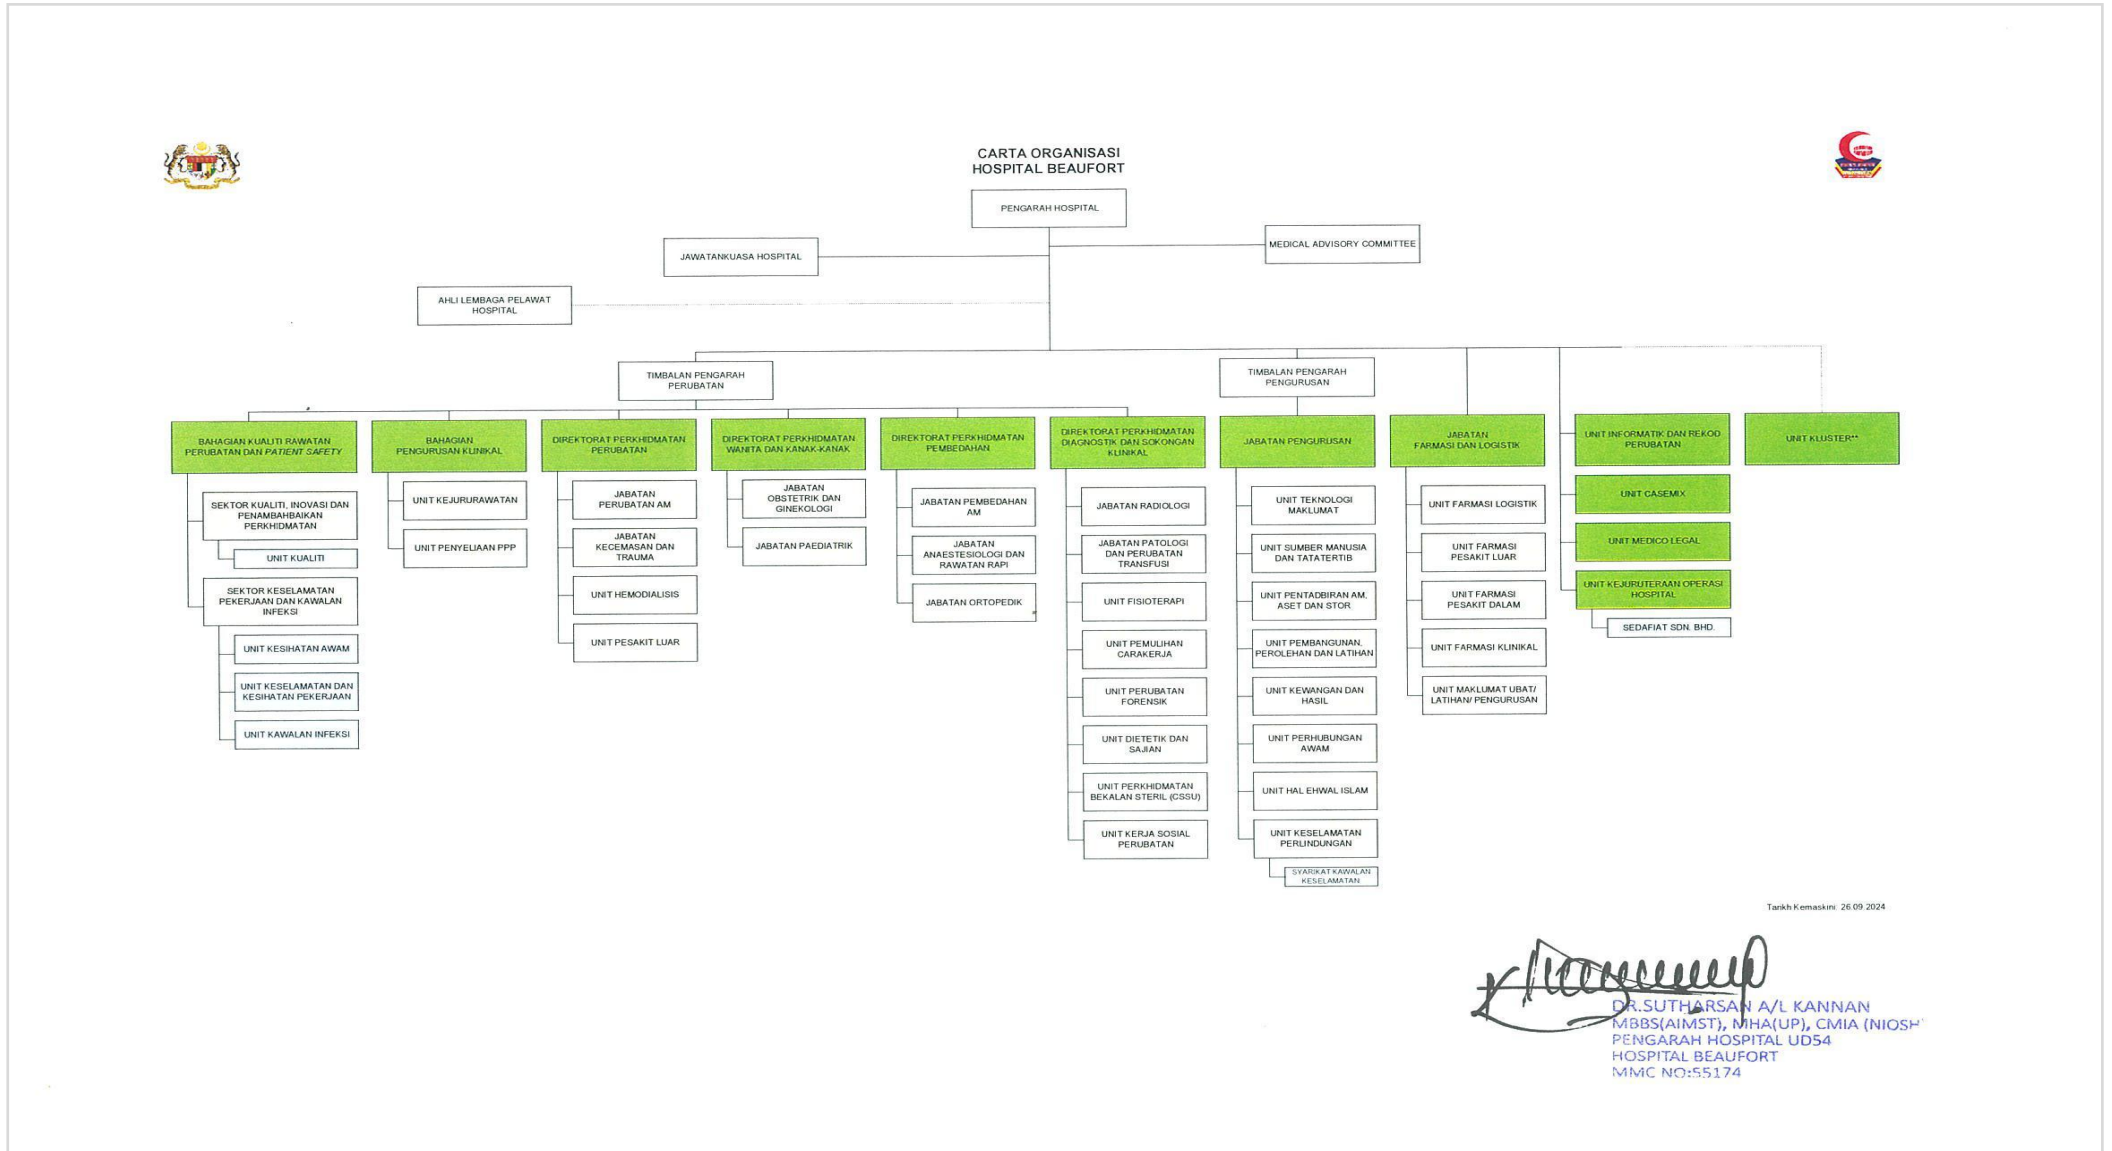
CARTA ORGANISASI
HOSPITAL BEAUFORT

PENGARAH HOSPITAL

JAWATANKUASA HOSPITAL

MEDICAL ADVISORY COMMITTEE

AHLI LEMBAGA PELAWAT HOSPITAL

TIMBALAN PENGARAH PERUBATAN

TIMBALAN PENGARAH PENGURUSAN

BAHAGIAN KUALITI RAWATAN PERUBATAN DAN PATIENT SAFETY

SEKTOR KUALITI, INOVASI DAN PENAMBAHBAIKAN PERKHIDMATAN

UNIT KUALITI

SEKTOR KESELAMATAN PEKERJAAN DAN KAWALAN INFEKSI

UNIT KESIHATAN AWAM

UNIT KESELAMATAN DAN KESIHATAN PEKERJAAN

UNIT KAWALAN INFEKSI

BAHAGIAN PENGURUSAN KLINIKAL

UNIT KEJURURAWATAN

UNIT PENYELIAAN PPP

DIREKTORAT PERKHIDMATAN PERUBATAN

JABATAN PERUBATAN AM

JABATAN KECEMASAN DAN TRAUMA

UNIT HEMODIALISIS

UNIT PESAKIT LUAR

DIREKTORAT PERKHIDMATAN WANITA DAN KANAK-KANAK

JABATAN OBSTETRIK DAN GINEKOLOGI

JABATAN PAEDIATRIK

DIREKTORAT PERKHIDMATAN PEMBEDAHAN

JABATAN PEMBEDAHAN AM

JABATAN ANAESTESIOLOGI DAN RAWATAN RAPI

JABATAN ORTOPEDIK

DIREKTORAT PERKHIDMATAN DIAGNOSTIK DAN SOKONGAN KLINIKAL

JABATAN RADIOLOGI

JABATAN PATOLOGI DAN PERUBATAN TRANSFUSI

UNIT FISIOTERAPI

UNIT PEMULIHAN CARAKERJA

UNIT PERUBATAN FORENSIK

UNIT DIETETIK DAN SAJIAN

UNIT PERKHIDMATAN BEKALAN STERIL (CSSU)

UNIT KERJA SOSIAL PERUBATAN

JABATAN PENGURUSAN

UNIT TEKNOLOGI MAKLUMAT

UNIT SUMBER MANUSIA DAN TATATERTIB

UNIT PENTADBIRAN AM, ASET DAN STOR

UNIT PEMBANGUNAN, PEROLEHAN DAN LATIHAN

UNIT KEWANGAN DAN HASIL

UNIT PERHUBUNGAN AWAM

UNIT HAL EHWAL ISLAM

UNIT KESELAMATAN PERLINDUNGAN

SYARIKAT KAWALAN KESELAMATAN

JABATAN FARMASI DAN LOGISTIK

UNIT FARMASI LOGISTIK

UNIT FARMASI PESAKIT LUAR

UNIT FARMASI PESAKIT DALAM

UNIT FARMASI KLINIKAL

UNIT MAKLUMAT UBAT/ LATIHAN/ PENGURUSAN

UNIT INFORMATIK DAN REKOD PERUBATAN

UNIT CASEMIX

UNIT MEDICO LEGAL

UNIT KEJURUTERAAN OPERASI HOSPITAL

SEDAFIAT SDN. BHD.

UNIT KLUSTER**

Tarikh Kemaskini: 26.09.2024

DR.SUTHARSAN A/L KANNAN
MBBS(AIMST), MHA(UP), CMIA (NIOSH
PENGARAH HOSPITAL UD54
HOSPITAL BEAUFORT
MMC NO:55174